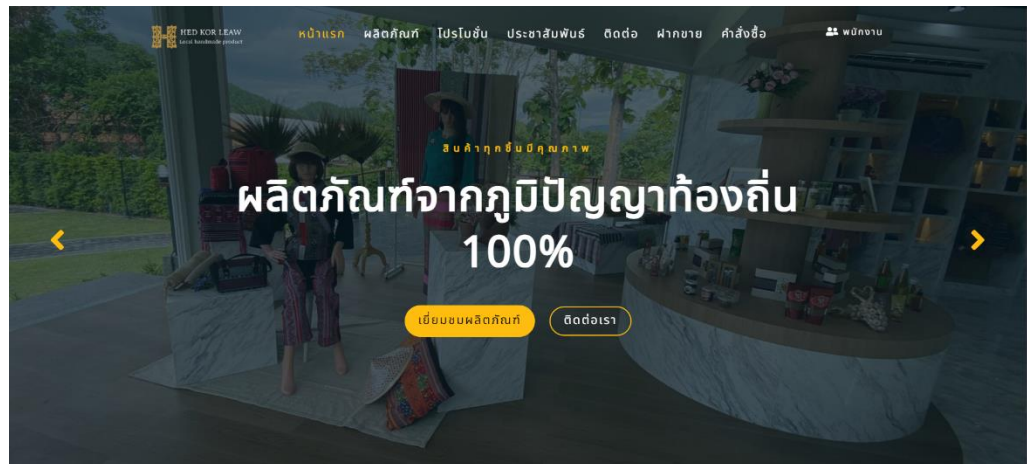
HED KOR LEAW
Local handmade product

หน้าแรก ผลิตภัณฑ์ โปรโมชั่น ประชาสัมพันธ์ ติดต่อ ฝากขาย คำสั่งซื้อ

พนักงาน

สินค้าทุกชิ้นมีคุณภาพ

ผลิตภัณฑ์จากภูมิปัญญาท้องถิ่น 100%

เยี่ยมชมผลิตภัณฑ์

ติดต่อเรา